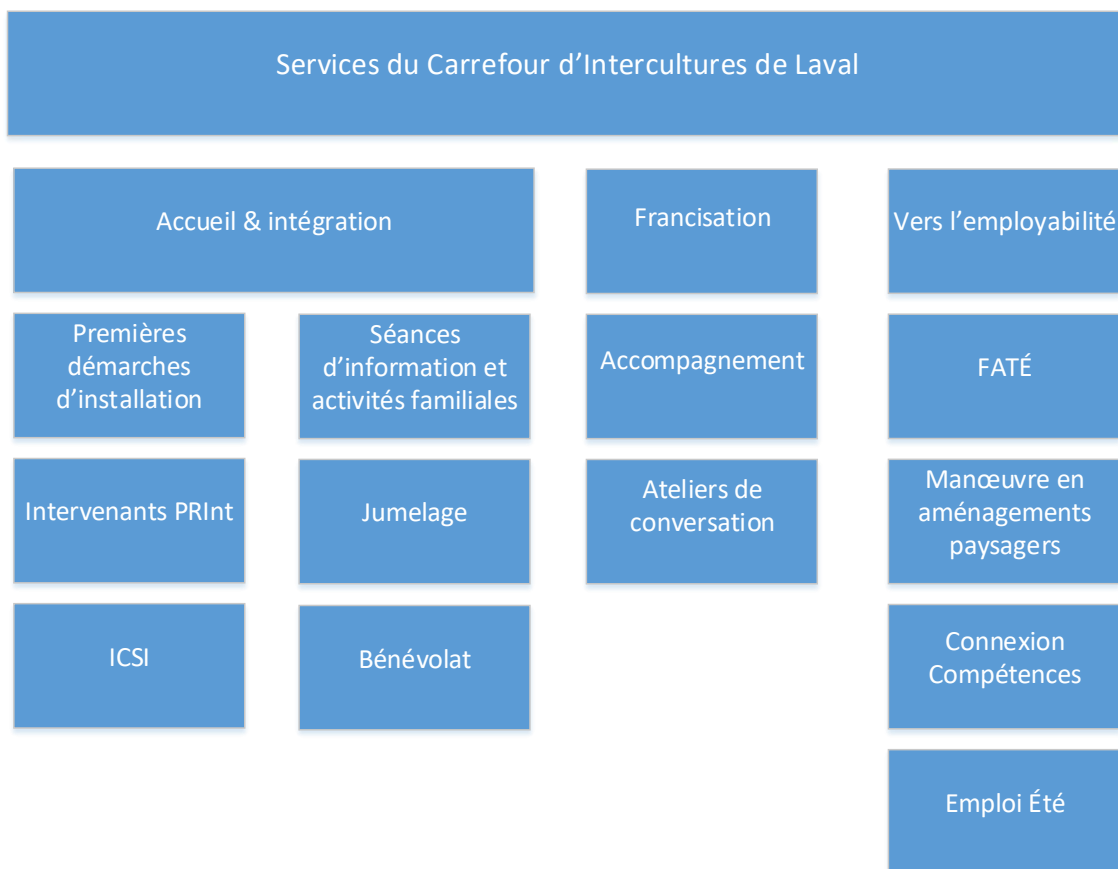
Services du Carrefour d’Intercultures de Laval

Accueil & intégration

Premières démarches d’installation

Séances d’information et activités familiales

Intervenants PRInt

Jumelage

ICSI

Bénévolat

Francisation

Accompagnement

Ateliers de conversation

Vers l’employabilité

FATÉ

Manœuvre en aménagements paysagers

Connexion Compétences

Emploi Été